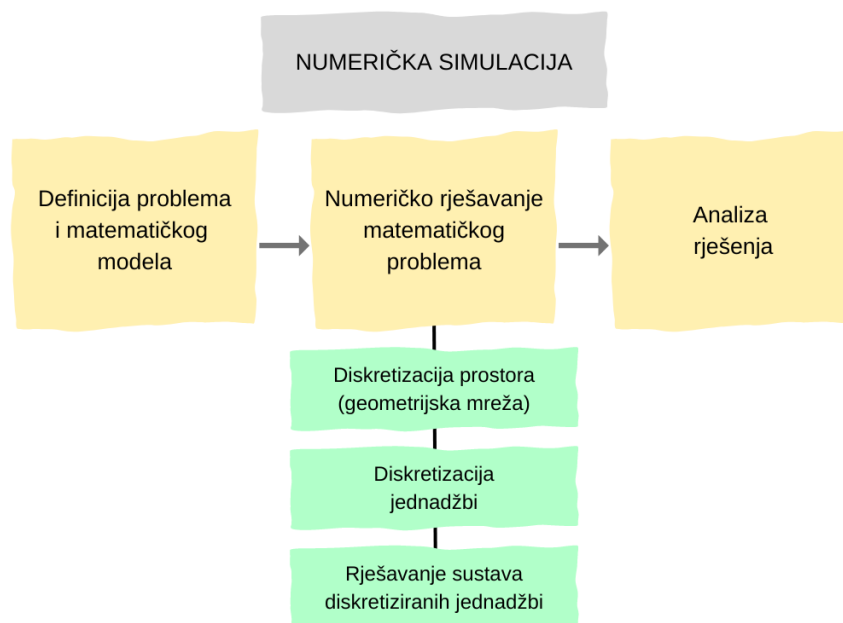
NUMERIČKA SIMULACIJA

Definicija problema i matematičkog modela

Numeričko rješavanje matematičkog problema

Analiza rješenja

Diskretizacija prostora (geometrijska mreža)

Diskretizacija jednadžbi

Rješavanje sustava diskretiziranih jednadžbi